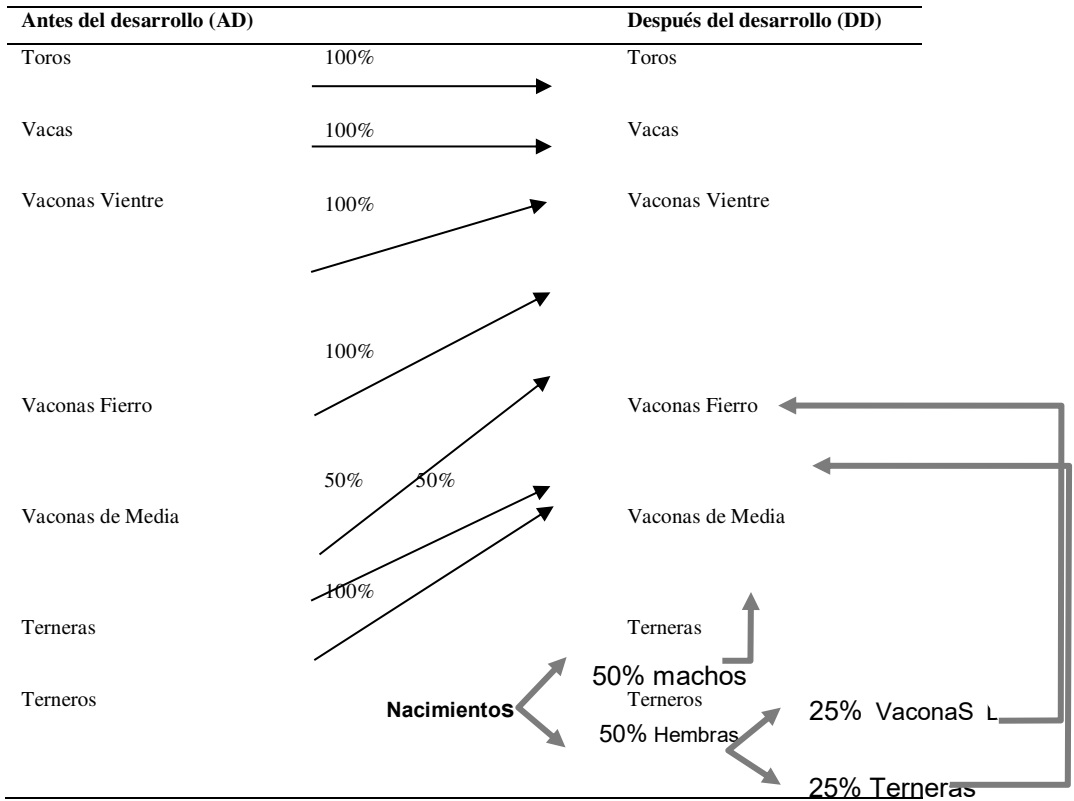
Antes del desarrollo (AD)

Después del desarrollo (DD)

Toros 100% Toros

Vacas 100% Vacas

Vaconas Vientre 100% Vaconas Vientre

100%

Vaconas Fierro Vaconas Fierro

50% 50%

Vaconas de Media Vaconas de Media

100%

Terneras Terneras

50% machos

Terneros Nacimientos Terneros

50% Hembras

25% VaconaS

25% Terneras